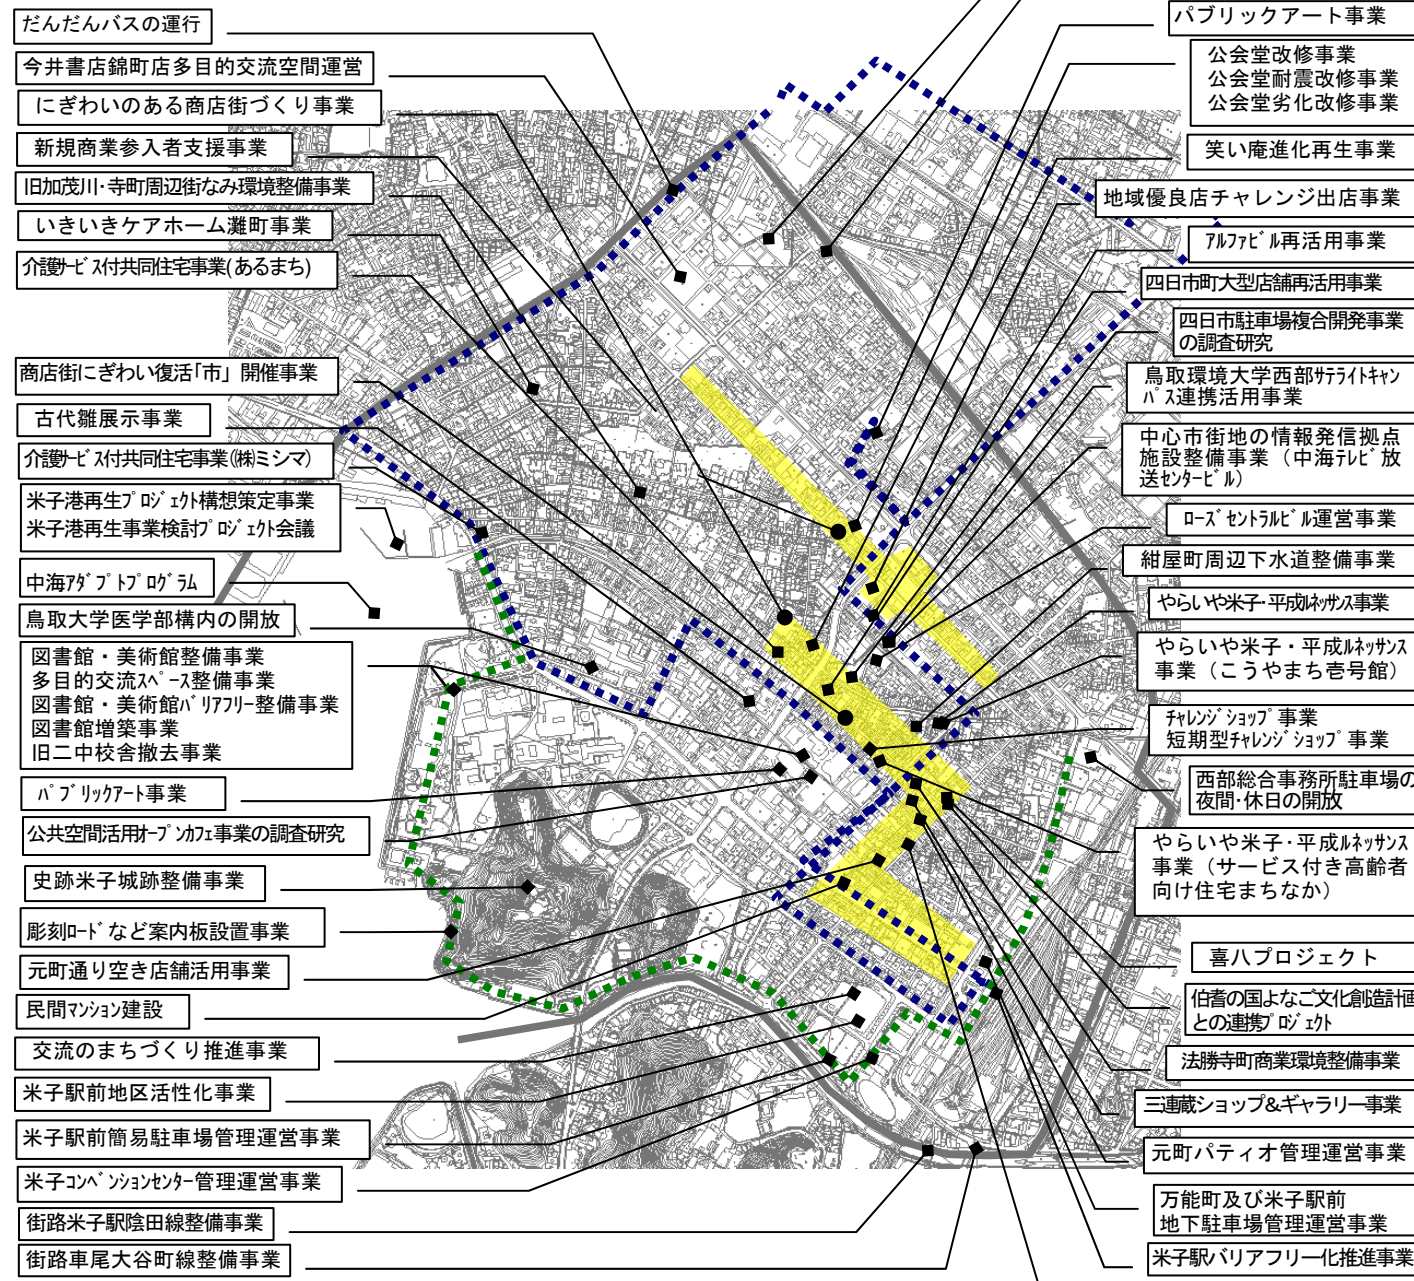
だんだんバスの運行

今井書店錦町店多目的交流空間運営

にぎわいのある商店街づくり事業

新規商業参入者支援事業

旧加茂川･寺町周辺街なみ環境整備事業

いきいきケアホーム灘町事業

介護ｻｰﾋﾞｽ付共同住宅事業(あるまち)

商店街にぎわい復活「市」開催事業

古代雛展示事業

介護ｻｰﾋﾞｽ付共同住宅事業(株)ミシマ)

米子港再生ﾌﾟﾛｼﾞｪｸﾄ構想策定事業
米子港再生事業検討ﾌﾟﾛｼﾞｪｸﾄ会議

中海ｱﾀﾞﾌﾟﾄﾌﾟﾛｸﾞﾗﾑ

鳥取大学医学部構内の開放

図書館・美術館整備事業
多目的交流ｽﾍﾟｰｽ整備事業
図書館・美術館ﾊﾞﾘｱﾌﾘｰ整備事業
図書館増築事業
旧二中校舎撤去事業

ﾊﾟﾌﾞﾘｯｸｱｰﾄ事業

公共空間活用ｵｰﾌﾟﾝｶﾌｪ事業の調査研究

史跡米子城跡整備事業

彫刻ﾛｰﾄﾞなど案内板設置事業

元町通り空き店舗活用事業

民間ﾏﾝｼｮﾝ建設

交流のまちづくり推進事業

米子駅前地区活性化事業

米子駅前簡易駐車場管理運営事業

米子ｺﾝﾍﾞﾝｼｮﾝｾﾝﾀｰ管理運営事業

街路米子駅陰田線整備事業

街路車尾大谷町線整備事業

パブリックアート事業

公会堂改修事業
公会堂耐震改修事業
公会堂劣化改修事業

笑い庵進化再生事業

地域優良店チャレンジ出店事業

ｱﾙﾌｧﾋﾞﾙ再活用事業

四日市町大型店舗再活用事業

四日市駐車場複合開発事業の調査研究

鳥取環境大学西部ｻﾃﾗｲﾄｷｬﾝﾊﾟｽ連携活用事業

中心市街地の情報発信拠点施設整備事業（中海ﾃﾚﾋﾞ放送ｾﾝﾀｰﾋﾞﾙ）

ﾛｰｽﾞｾﾝﾄﾗﾙﾋﾞﾙ運営事業

紺屋町周辺下水道整備事業

やらいや米子・平成ﾙﾈｯｻﾝｽ事業

やらいや米子・平成ﾙﾈｯｻﾝｽ事業（こうやまち壱号館）

ﾁｬﾚﾝｼﾞｼｮｯﾌﾟ事業
短期型ﾁｬﾚﾝｼﾞｼｮｯﾌﾟ事業

西部総合事務所駐車場の夜間･休日の開放

やらいや米子･平成ﾙﾈｯｻﾝｽ事業（サービス付き高齢者向け住宅まちなか）

喜八プロジェクト

伯耆の国よなご文化創造計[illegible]との連携ﾌﾟﾛｼﾞｪｸﾄ

法勝寺町商業環境整備事業

三連蔵ショップ&ギャラリー事業

元町パティオ管理運営事業

万能町及び米子駅前地下駐車場管理運営事業

米子駅バリアフリー化推進事業